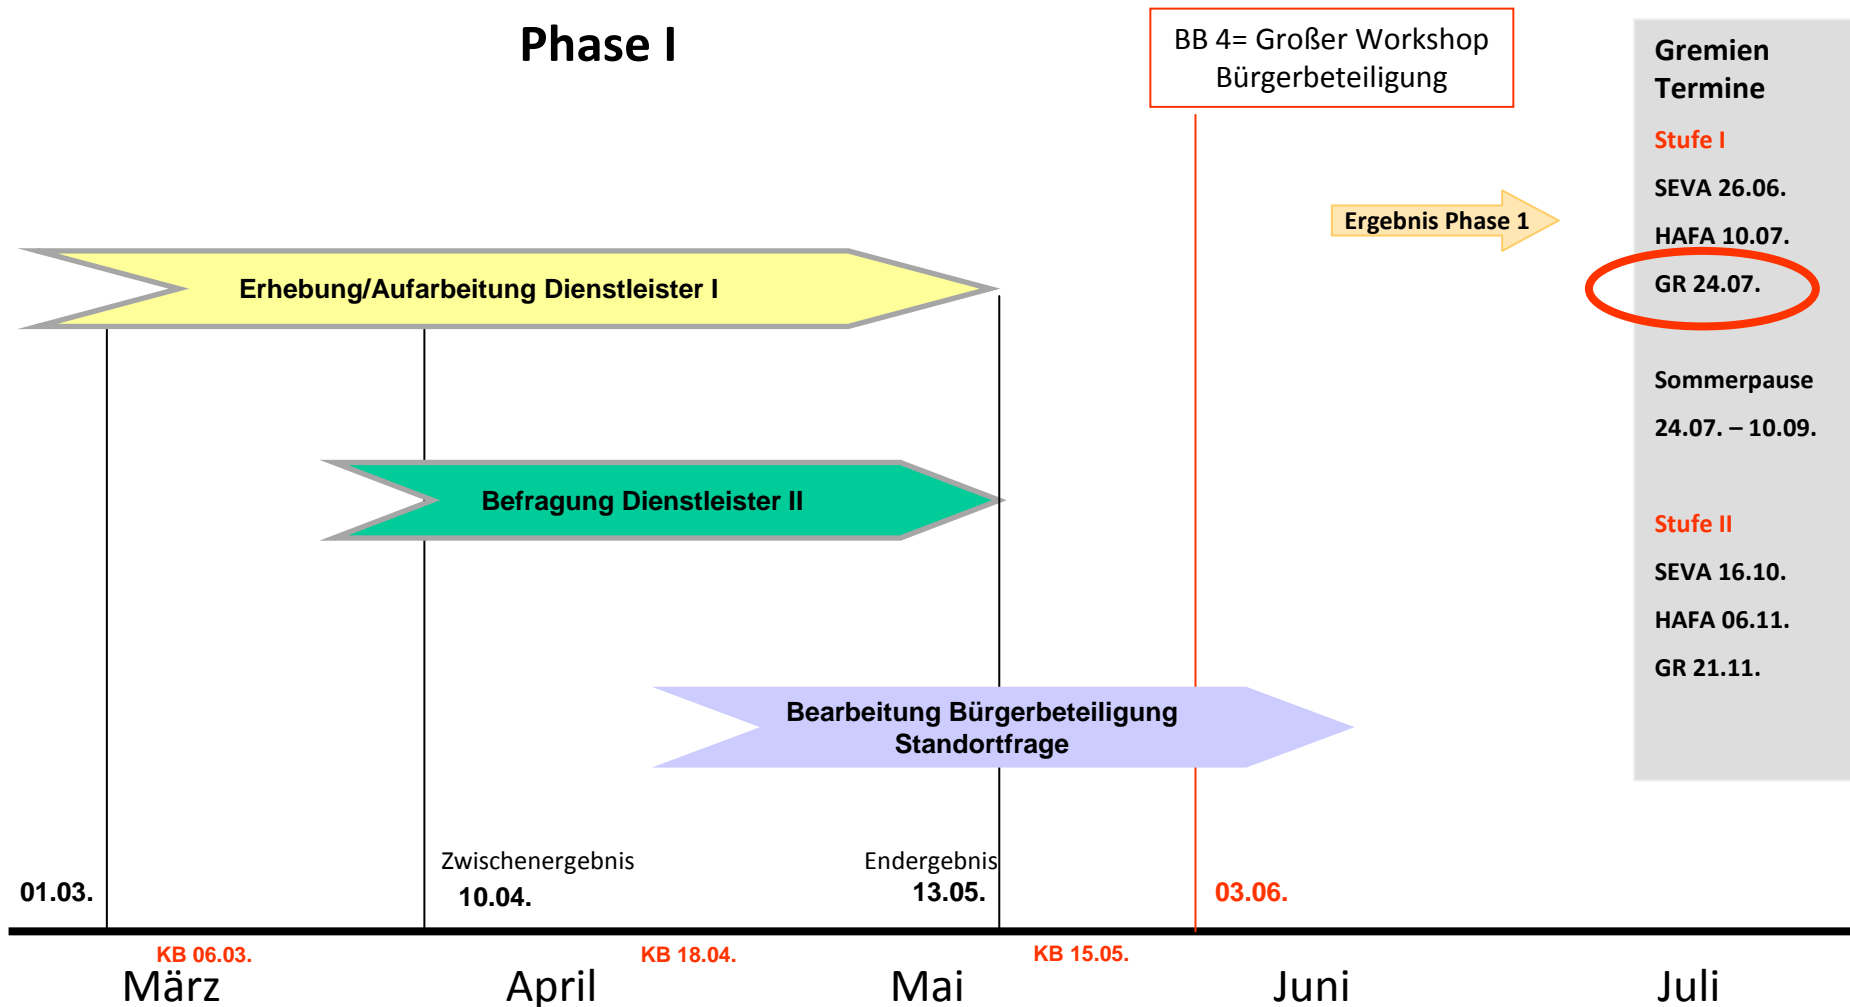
Phase I

BB 4= Großer Workshop Bürgerbeteiligung

Gremien Termine

Stufe I

SEVA 26.06.

HAFA 10.07.

GR 24.07.

Sommerpause

24.07. – 10.09.

Stufe II

SEVA 16.10.

HAFA 06.11.

GR 21.11.

Ergebnis Phase 1

Erhebung/Aufarbeitung Dienstleister I

Befragung Dienstleister II

Bearbeitung Bürgerbeteiligung Standortfrage

01.03.

Zwischenergebnis 10.04.

Endergebnis 13.05.

03.06.

KB 06.03.

KB 18.04.

KB 15.05.

März

April

Mai

Juni

Juli